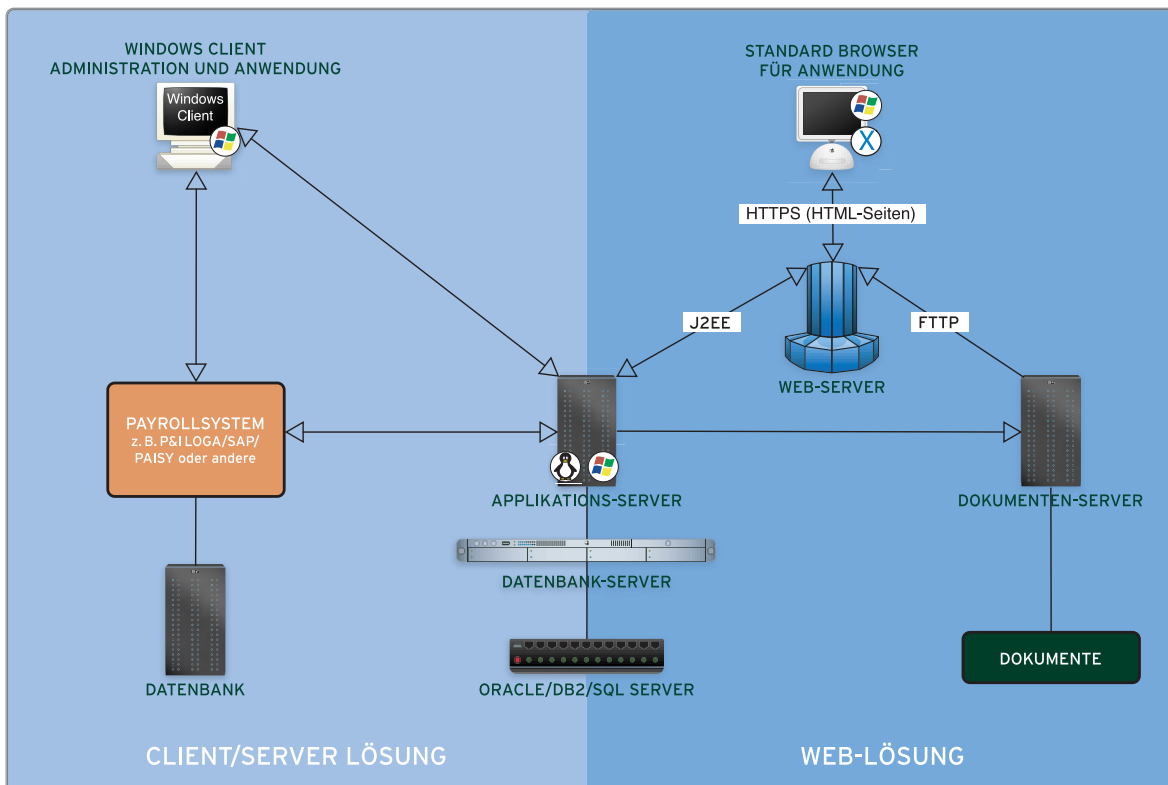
WINDOWS CLIENT
ADMINISTRATION UND ANWENDUNG

Windows Client

STANDARD BROWSER
FÜR ANWENDUNG

X

HTTPS (HTML-Seiten)

J2EE

FTTP

WEB-SERVER

PAYROLLSYSTEM
z. B. P&I LOGA/SAP/ PAISY oder andere

APPLIKATIONS-SERVER

DOKUMENTEN-SERVER

DATENBANK-SERVER

DATENBANK

ORACLE/DB2/SQL SERVER

DOKUMENTE

CLIENT/SERVER LÖSUNG

WEB-LÖSUNG